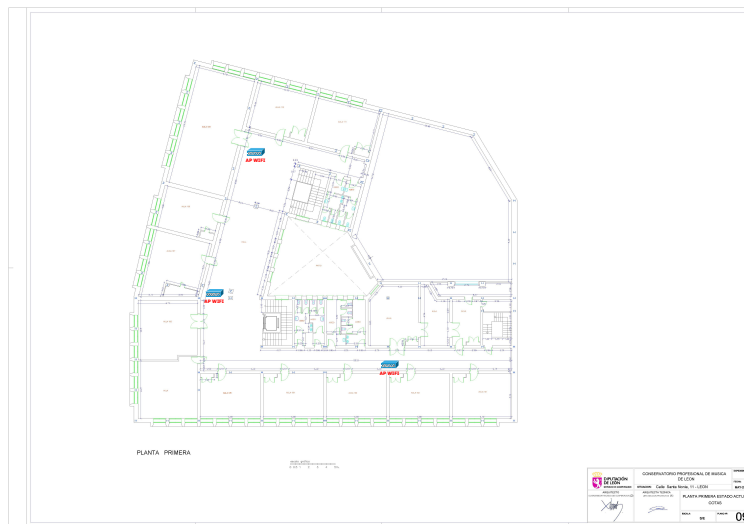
AP WIFI

AP WIFI

AP WIFI

PLANTA PRIMERA

DIPUTACIÓN DE LEÓN

CONSERVATORIO PROFESIONAL DE MUSICA DE LEON

Calle Santa Nonia, 11 - LEON

ARQUITECTO

ARQUITECTO TECNICO

PLANTA PRIMERA ESTADO ACTU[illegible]

COTAS

ESCALA

PLANO Nº

09